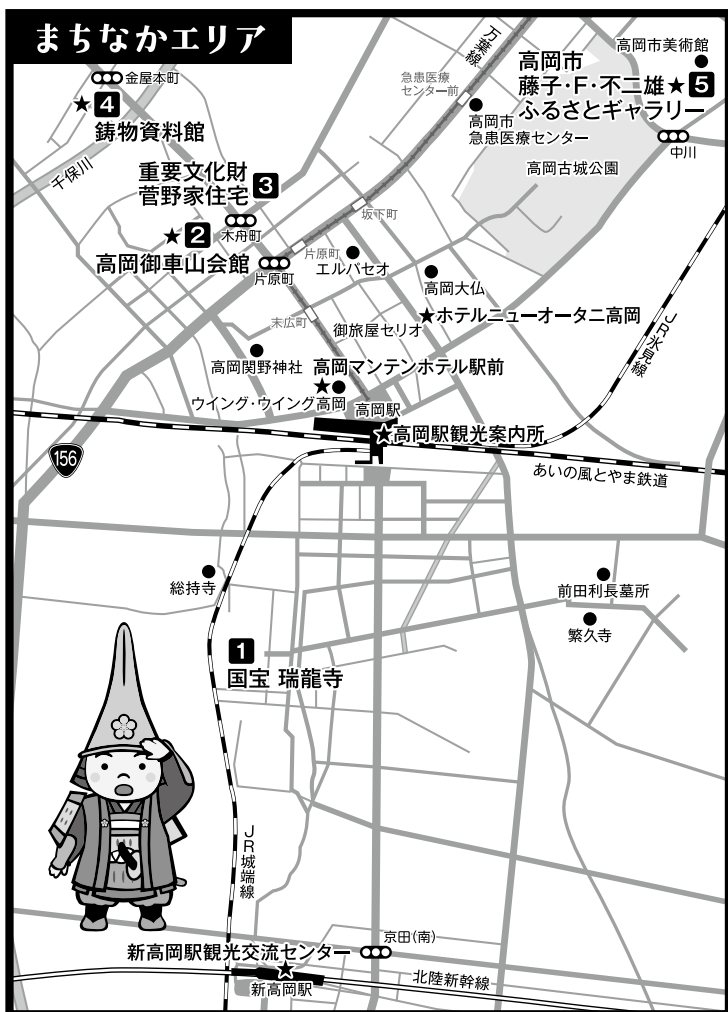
まちなかエリア

金屋本町
★ 4 鋳物資料館
千保川
重要文化財 菅野家住宅 3
★ 2 木舟町
高岡御車山会館 片原町
万葉線
急患医療センター前
高岡市急患医療センター
高岡市美術館
高岡市 藤子・F・不二雄 ★ 5 ふるさとギャラリー
中川
高岡古城公園
坂下町
片原町
エルパセオ
高岡大仏
末広町
御旅屋セリオ
★ホテルニューオータニ高岡
JR氷見線
高岡関野神社
高岡マンテンホテル駅前
★
ウイング・ウイング高岡
高岡駅
★高岡駅観光案内所
156
あいの風とやま鉄道
総持寺
前田利長墓所
繁久寺
1 国宝 瑞龍寺
JR城端線
京田(南)
新高岡駅観光交流センター
★
新高岡駅
北陸新幹線